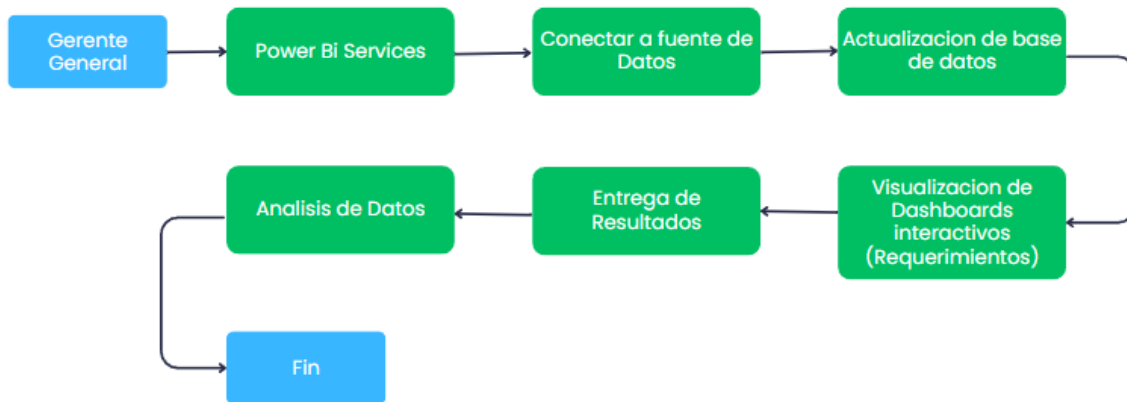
Gerente General

Power Bi Services

Conectar a fuente de Datos

Actualizacion de base de datos

Visualizacion de Dashboards interactivos (Requerimientos)

Entrega de Resultados

Analisis de Datos

Fin